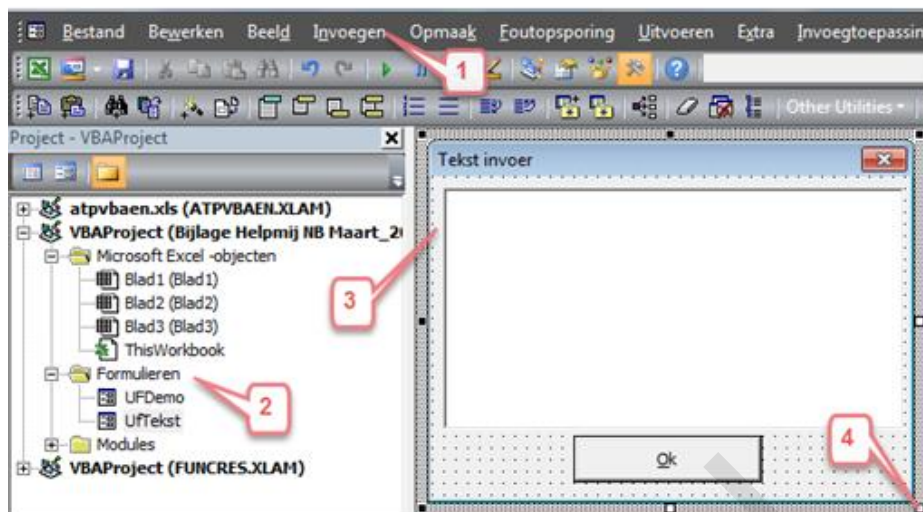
Bestand Bewerken Beeld Invoegen Opmaak Foutopsporing Uitvoeren Extra Invoegtoepassin

1

Other Utilities

Project - VBAProject

atpvbaen.xls (ATPVBAEN.XLAM)
VBAProject (Bijlage Helpmij NB Maart_2
Microsoft Excel -objecten
Blad1 (Blad1)
Blad2 (Blad2)
Blad3 (Blad3)
ThisWorkbook
Formulieren
UFDemo
UfTekst
Modules
VBAProject (FUNCRES.XLAM)

2

3

Tekst invoer

Ok

4